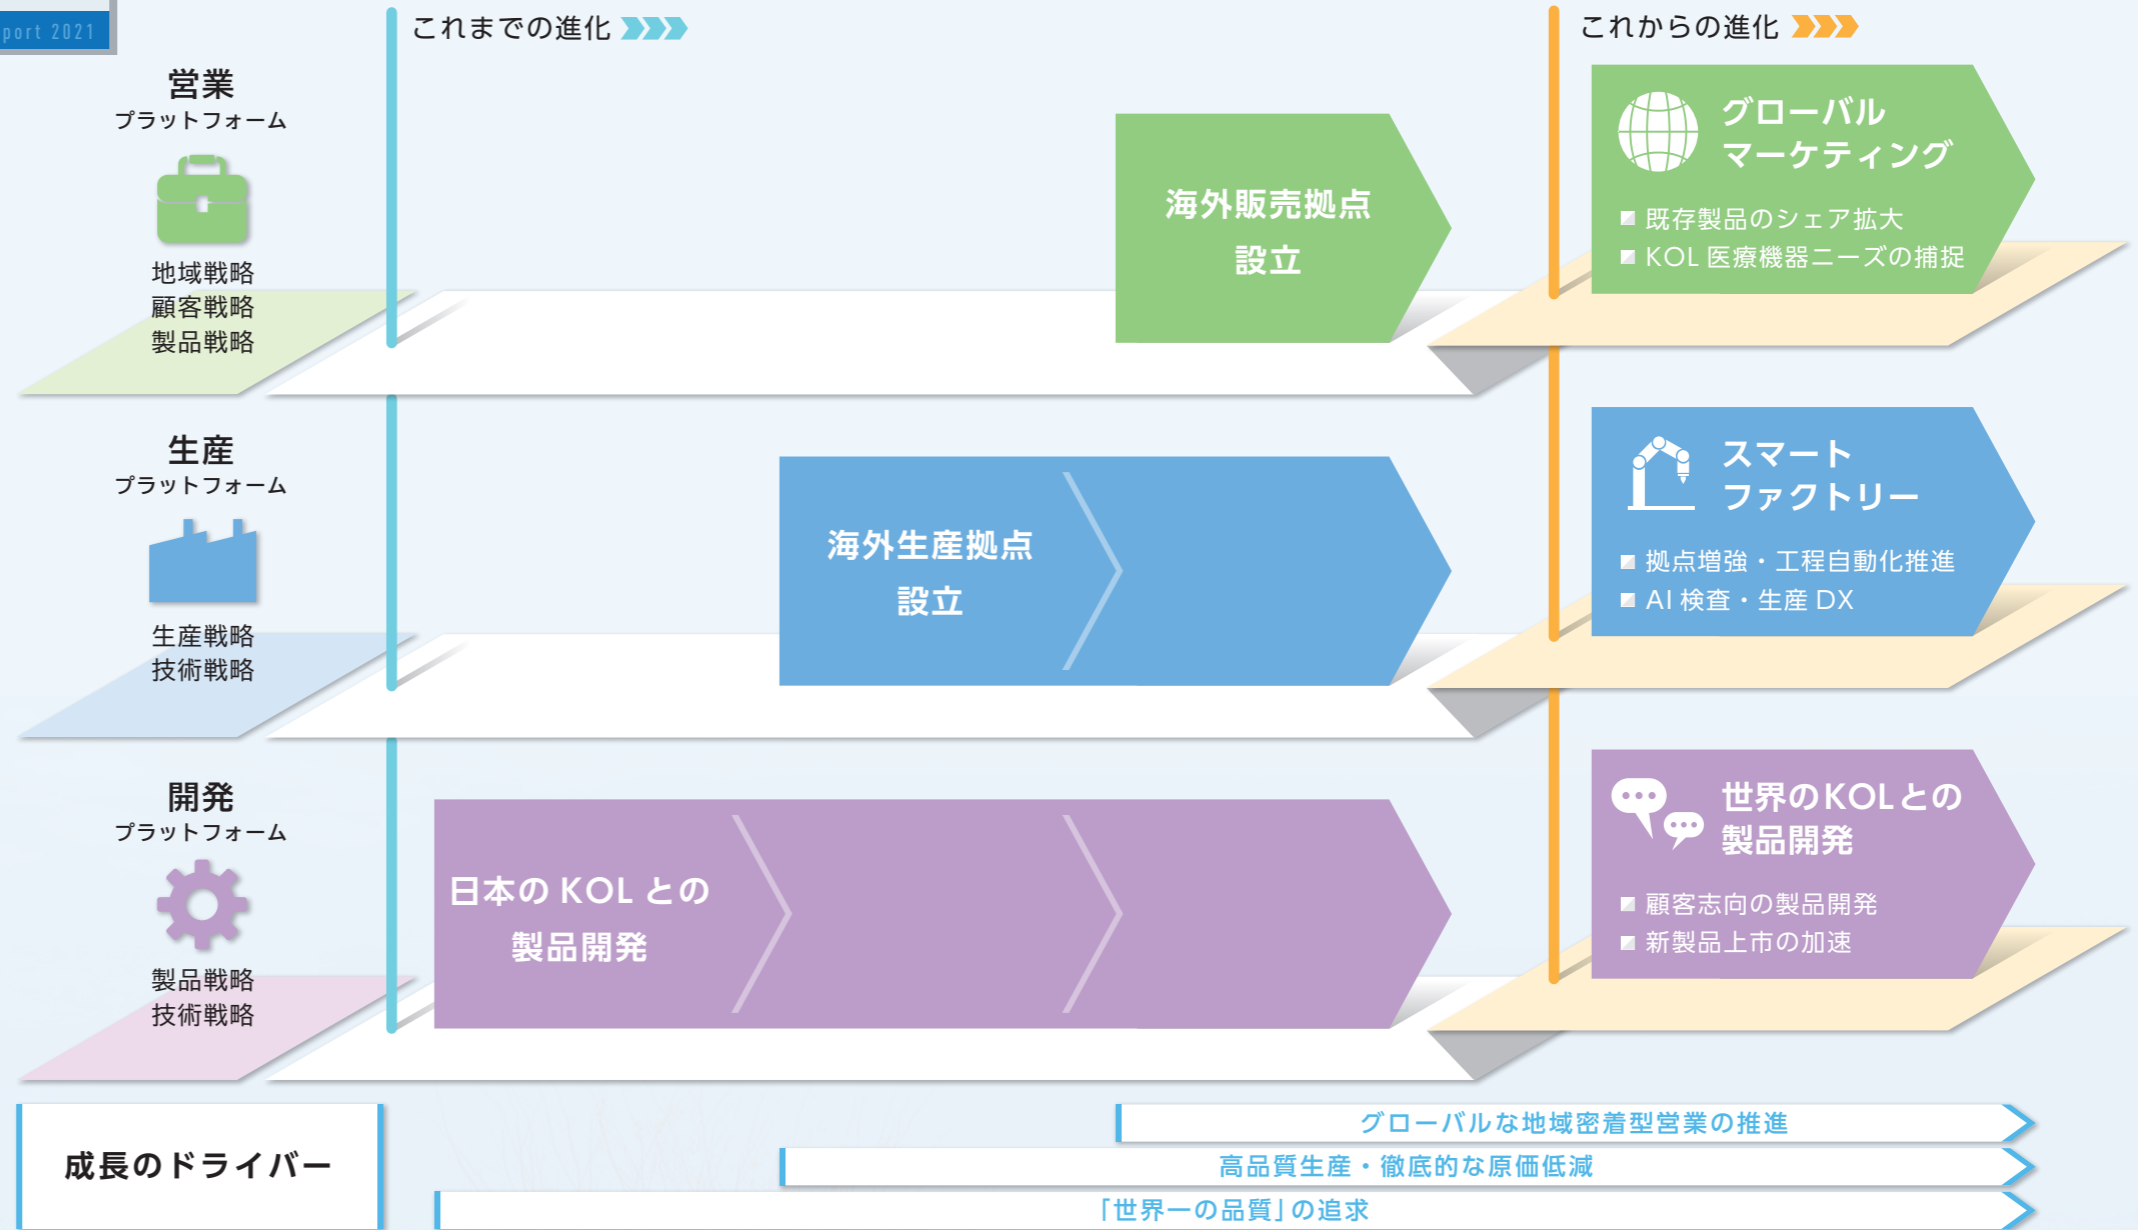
port 2021

これまでの進化

これからの進化

営業
プラットフォーム
地域戦略
顧客戦略
製品戦略

海外販売拠点
設立

グローバル
マーケティング
既存製品のシェア拡大
KOL 医療機器ニーズの捕捉

生産
プラットフォーム
生産戦略
技術戦略

海外生産拠点
設立

スマート
ファクトリー
拠点増強・工程自動化推進
AI 検査・生産 DX

開発
プラットフォーム
製品戦略
技術戦略

日本の KOL との
製品開発

世界のKOLとの
製品開発
顧客志向の製品開発
新製品上市の加速

成長のドライバー
グローバルな地域密着型営業の推進
高品質生産・徹底的な原価低減
「世界一の品質」の追求